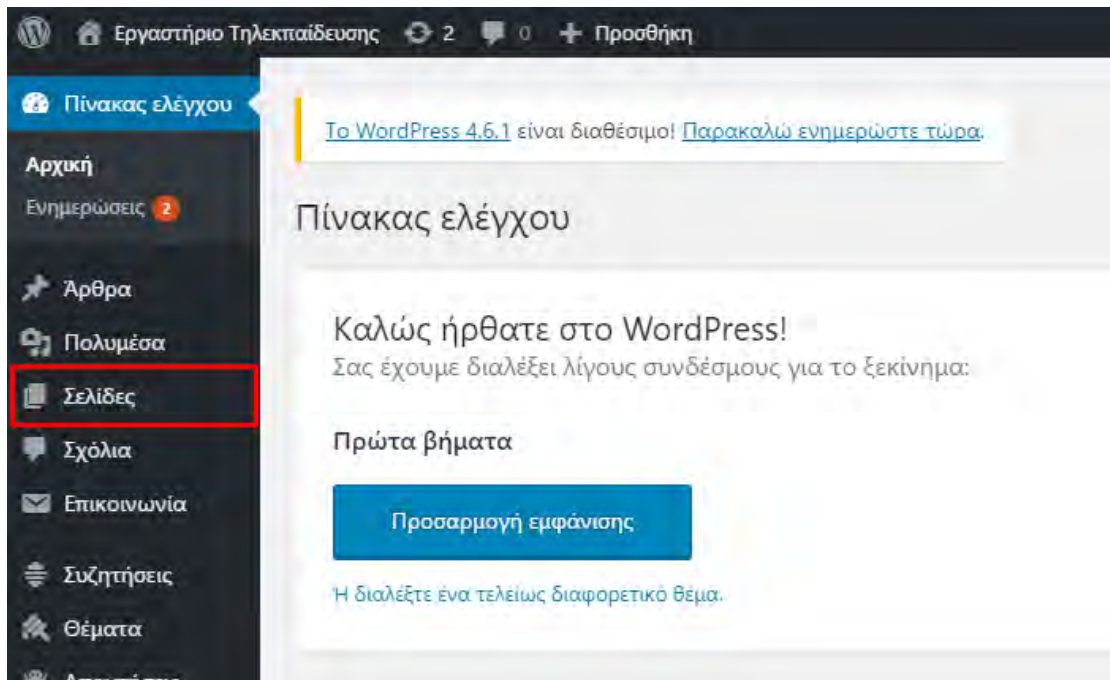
Εργαστήριο Τηλεκπαίδευσης 2 0 + Προσθήκη

Πίνακας ελέγχου

Αρχική
Ενημερώσεις 2

Άρθρα
Πολυμέσα
Σελίδες
Σχόλια
Επικοινωνία
Συζητήσεις
Θέματα
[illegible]

Το WordPress 4.6.1 είναι διαθέσιμο! Παρακαλώ ενημερώστε τώρα.

Πίνακας ελέγχου

Καλώς ήρθατε στο WordPress!
Σας έχουμε διαλέξει λίγους συνδέσμους για το ξεκίνημα:

Πρώτα βήματα

Προσαρμογή εμφάνισης

Ή διαλέξτε ένα τελείως διαφορετικό θέμα.